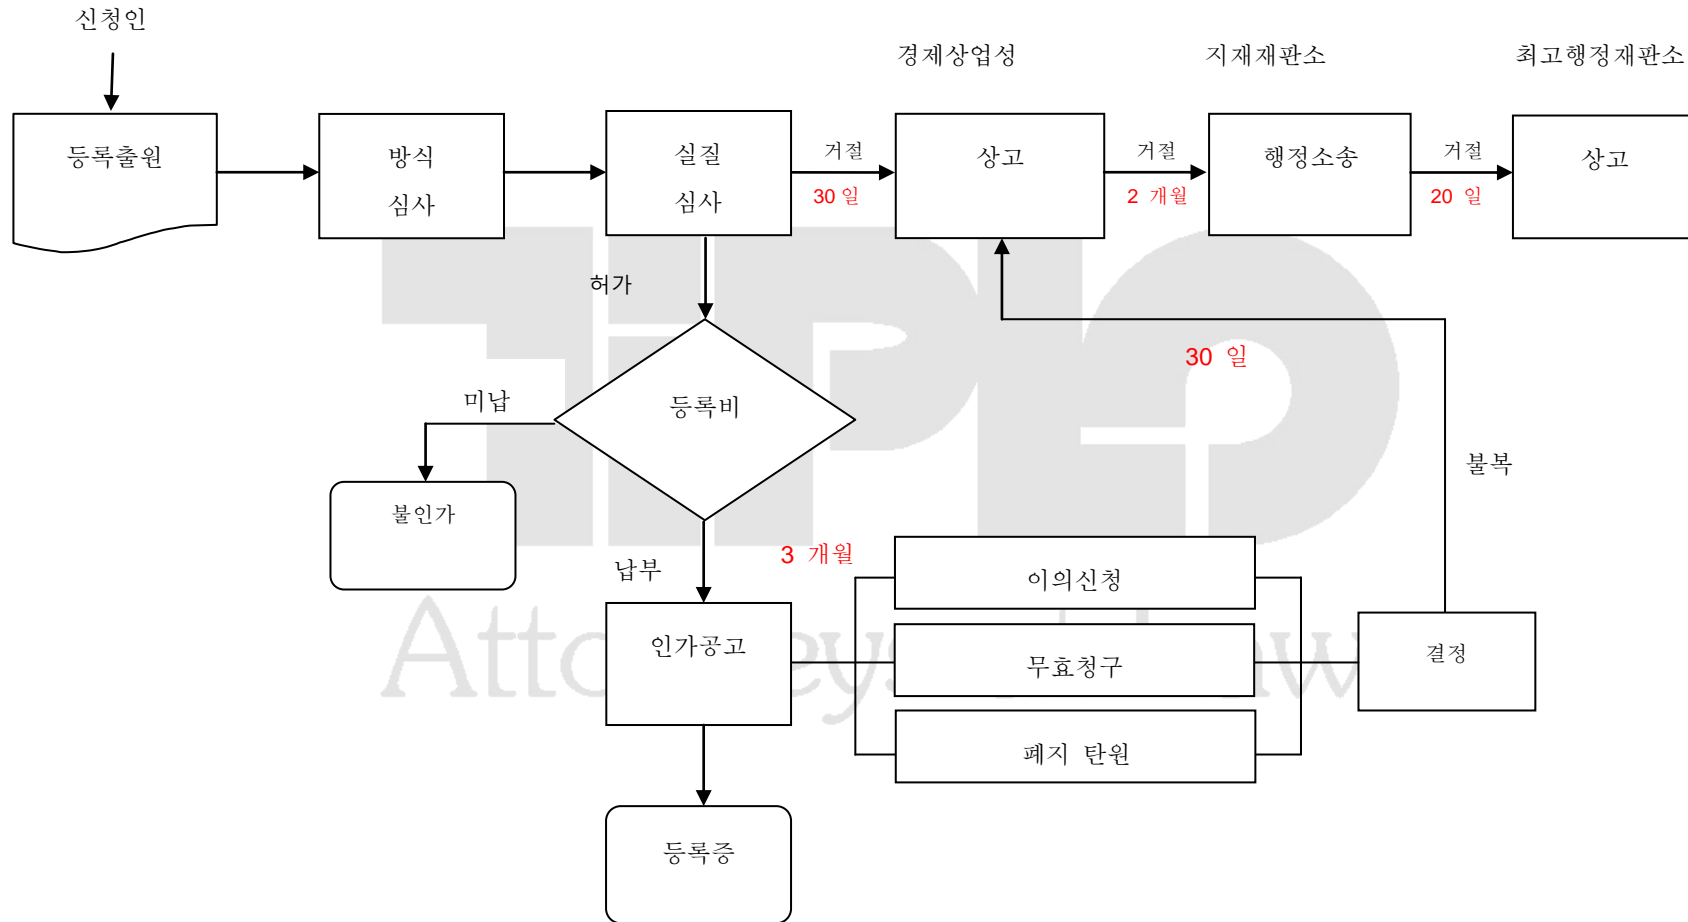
신청인

경제상업성

지재재판소

최고행정재판소

등록출원

방식 심사

실질 심사

거절

30 일

상고

거절

2 개월

행정소송

거절

20 일

상고

허가

30 일

미납

등록비

불복

불인가

3 개월

납부

이의신청

인가공고

무효청구

결정

폐지 탄원

등록증

Attorneys at Law